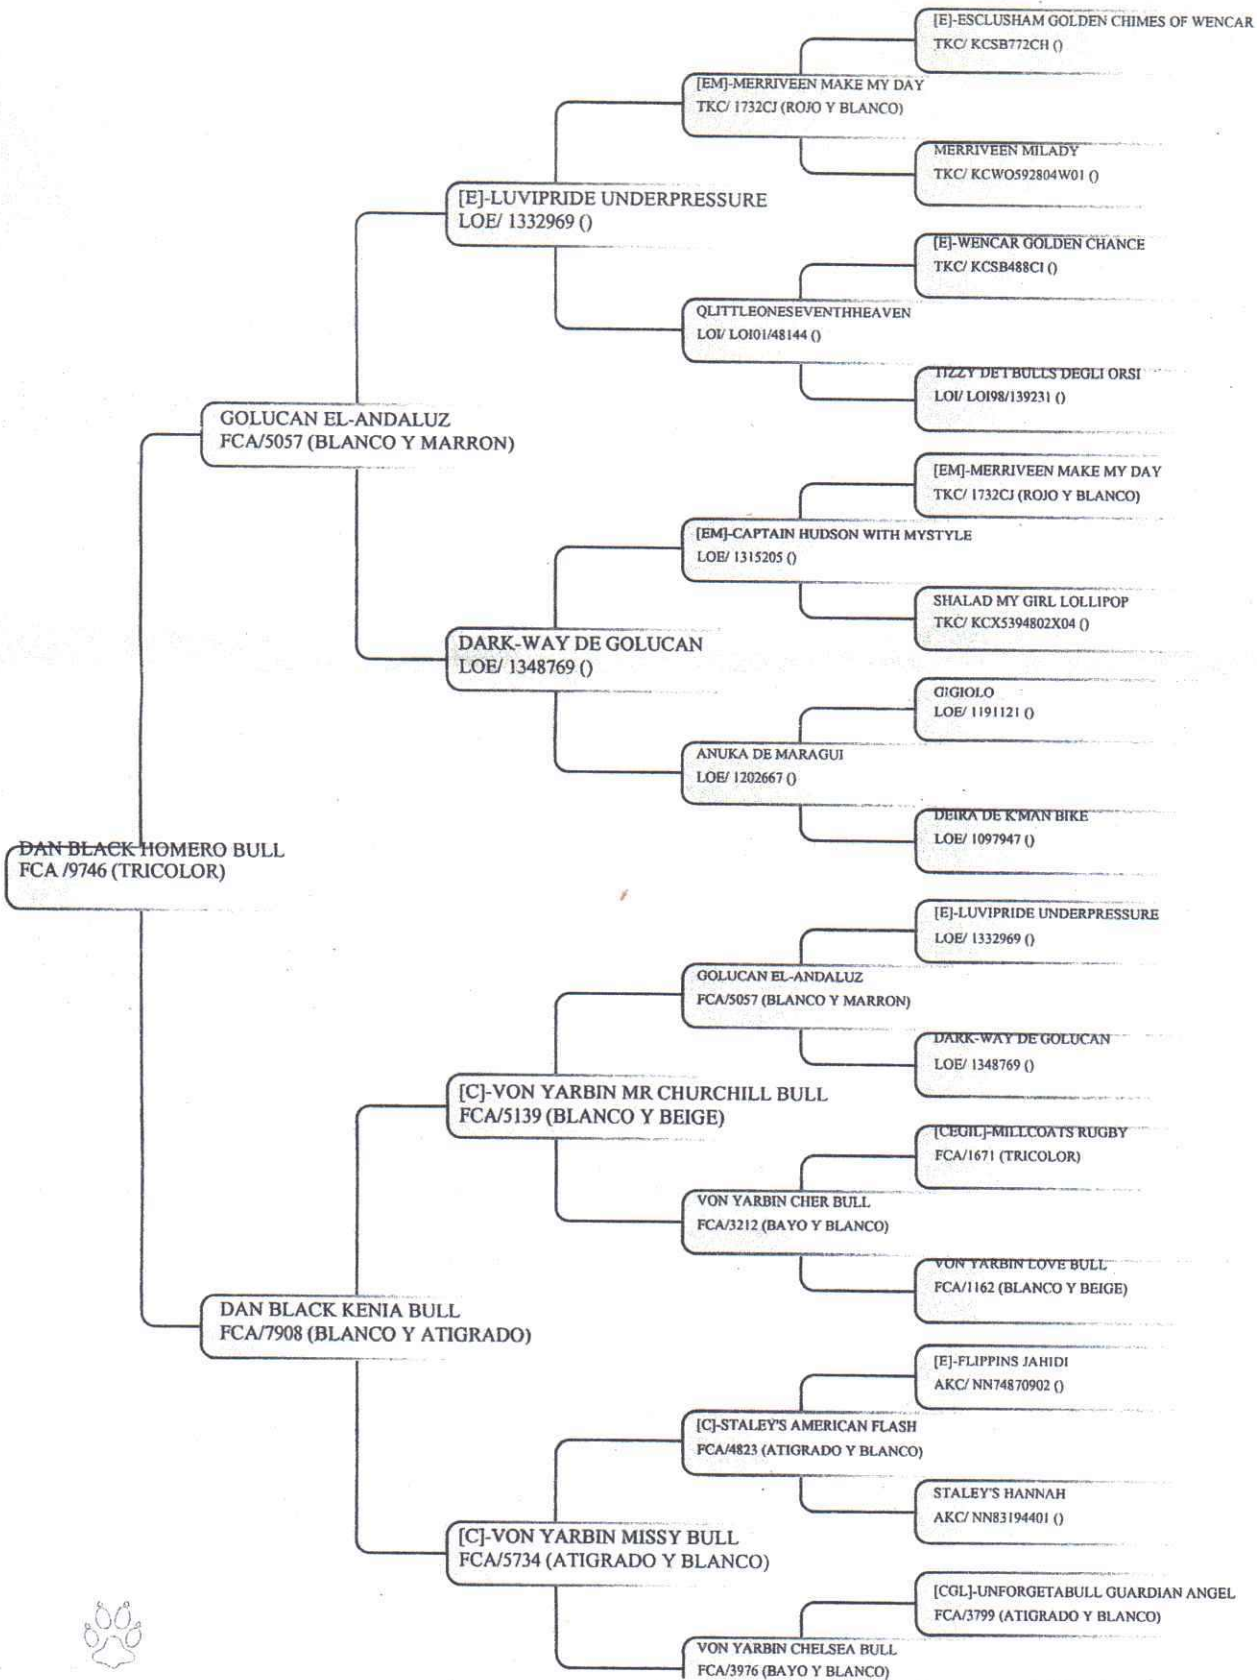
[E]-ESCLUSHAM GOLDEN CHIMES OF WENCAR
TKC/ KCSB772CH ()

[EM]-MERRIVEEN MAKE MY DAY
TKC/ 1732CJ (ROJO Y BLANCO)

MERRIVEEN MILADY
TKC/ KCWO592804W01 ()

[E]-LUVIPRIDE UNDERPRESSURE
LOE/ 1332969 ()

[E]-WENCAR GOLDEN CHANCE
TKC/ KCSB488CI ()

QLITTLEONESEVENTHHEAVEN
LOI/ LOI01/48144 ()

TIZZY DEI BULLS DEGLI ORSI
LOI/ LOI98/139231 ()

GOLUCAN EL-ANDALUZ
FCA/5057 (BLANCO Y MARRON)

[EM]-MERRIVEEN MAKE MY DAY
TKC/ 1732CJ (ROJO Y BLANCO)

[EM]-CAPTAIN HUDSON WITH MYSTYLE
LOE/ 1315205 ()

SHALAD MY GIRL LOLLIPOP
TKC/ KCX5394802X04 ()

DARK-WAY DE GOLUCAN
LOE/ 1348769 ()

GIGIOLO
LOE/ 1191121 ()

ANUKA DE MARAGUI
LOE/ 1202667 ()

DEIRA DE K'MAN BIKE
LOE/ 1097947 ()

DAN BLACK HOMERO BULL
FCA /9746 (TRICOLOR)

[E]-LUVIPRIDE UNDERPRESSURE
LOE/ 1332969 ()

GOLUCAN EL-ANDALUZ
FCA/5057 (BLANCO Y MARRON)

DARK-WAY DE GOLUCAN
LOE/ 1348769 ()

[C]-VON YARBIN MR CHURCHILL BULL
FCA/5139 (BLANCO Y BEIGE)

[CEGIL]-MILLCOATS RUGBY
FCA/1671 (TRICOLOR)

VON YARBIN CHER BULL
FCA/3212 (BAYO Y BLANCO)

VON YARBIN LOVE BULL
FCA/1162 (BLANCO Y BEIGE)

DAN BLACK KENIA BULL
FCA/7908 (BLANCO Y ATIGRADO)

[E]-FLIPPINS JAHIDI
AKC/ NN74870902 ()

[C]-STALEY'S AMERICAN FLASH
FCA/4823 (ATIGRADO Y BLANCO)

STALEY'S HANNAH
AKC/ NN83194401 ()

[C]-VON YARBIN MISSY BULL
FCA/5734 (ATIGRADO Y BLANCO)

[CGL]-UNFORGETABULL GUARDIAN ANGEL
FCA/3799 (ATIGRADO Y BLANCO)

VON YARBIN CHELSEA BULL
FCA/3976 (BAYO Y BLANCO)